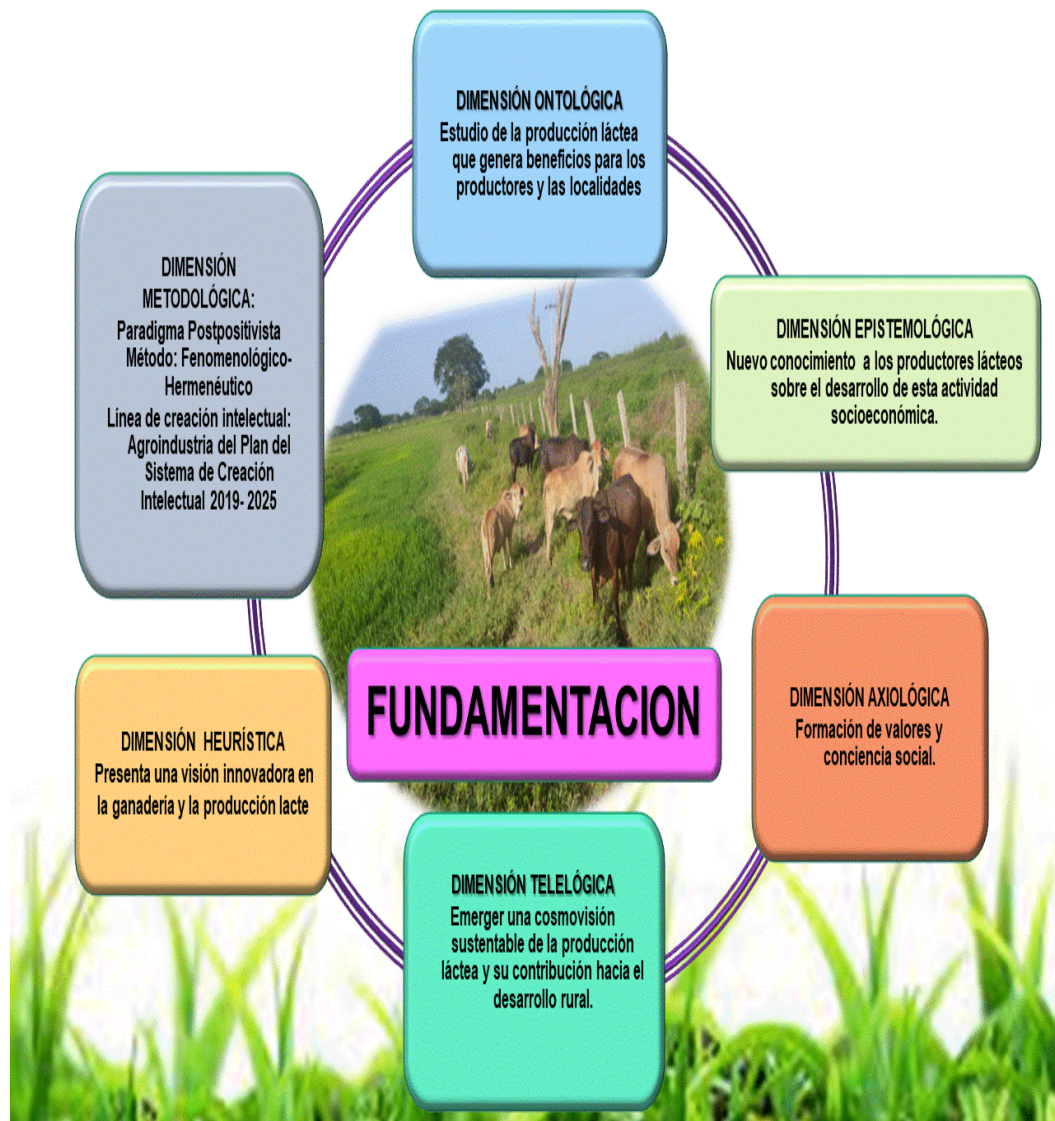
DIMENSIÓN ONTOLÓGICA
Estudio de la producción láctea que genera beneficios para los productores y las localidades

DIMENSIÓN METODOLÓGICA:
Paradigma Postpositivista
Método: Fenomenológico-Hermenéutico
Línea de creación intelectual: Agroindustria del Plan del Sistema de Creación Intelectual 2019- 2025

DIMENSIÓN EPISTEMOLÓGICA
Nuevo conocimiento a los productores lácteos sobre el desarrollo de esta actividad socioeconómica.

FUNDAMENTACION

DIMENSIÓN HEURÍSTICA
Presenta una visión innovadora en la ganadería y la producción lacte

DIMENSIÓN AXIOLÓGICA
Formación de valores y conciencia social.

DIMENSIÓN TELELÓGICA
Emerger una cosmovisión sustentable de la producción láctea y su contribución hacia el desarrollo rural.